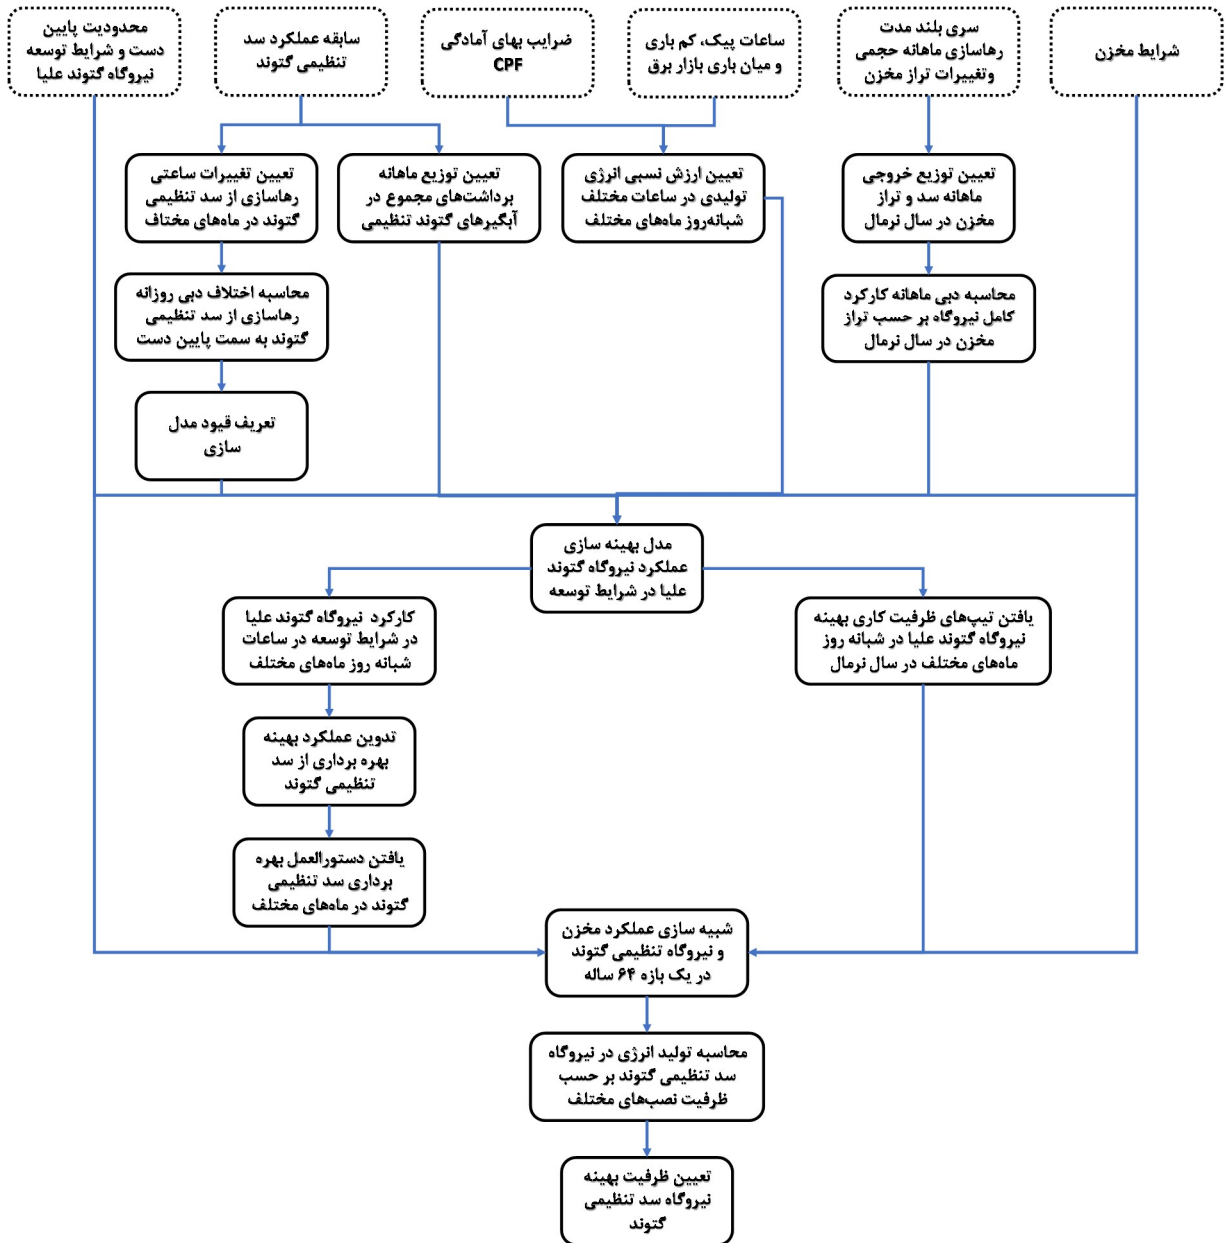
شرایط مخزن

سری بلند مدت رهاسازی ماهانه حجمی وتغییرات تراز مخزن

ساعات پیک، کم باری و میان باری بازار برق

ضرایب بهای آمادگی CPF

سابقه عملکرد سد تنظیمی گتوند

محدودیت پایین دست و شرایط توسعه نیروگاه گتوند علیا

تعیین توزیع خروجی ماهانه سد و تراز مخزن در سال نرمال

تعیین ارزش نسبی انرژی تولیدی در ساعات مختلف شبانه‌روز ماه‌های مختلف

تعیین توزیع ماهانه برداشت‌های مجموع در آبگیرهای گتوند تنظیمی

تعیین تغییرات ساعتی رهاسازی از سد تنظیمی گتوند در ماه‌های مختاف

محاسبه دبی ماهانه کارکرد کامل نیروگاه بر حسب تراز مخزن در سال نرمال

محاسبه اختلاف دبی روزانه رهاسازی از سد تنظیمی گتوند به سمت پایین دست

تعریف قیود مدل سازی

مدل بهینه سازی عملکرد نیروگاه گتوند علیا در شرایط توسعه

یافتن تیپ‌های ظرفیت کاری بهینه نیروگاه گتوند علیا در شبانه روز ماه‌های مختلف در سال نرمال

کارکرد نیروگاه گتوند علیا در شرایط توسعه در ساعات شبانه روز ماه‌های مختلف

تدوین عملکرد بهینه بهره برداری از سد تنظیمی گتوند

یافتن دستورالعمل بهره برداری سد تنظیمی گتوند در ماه‌های مختلف

شبیه سازی عملکرد مخزن و نیروگاه تنظیمی گتوند در یک بازه ۶۴ ساله

محاسبه تولید انرژی در نیروگاه سد تنظیمی گتوند بر حسب ظرفیت نصب‌های مختلف

تعیین ظرفیت بهینه نیروگاه سد تنظیمی گتوند